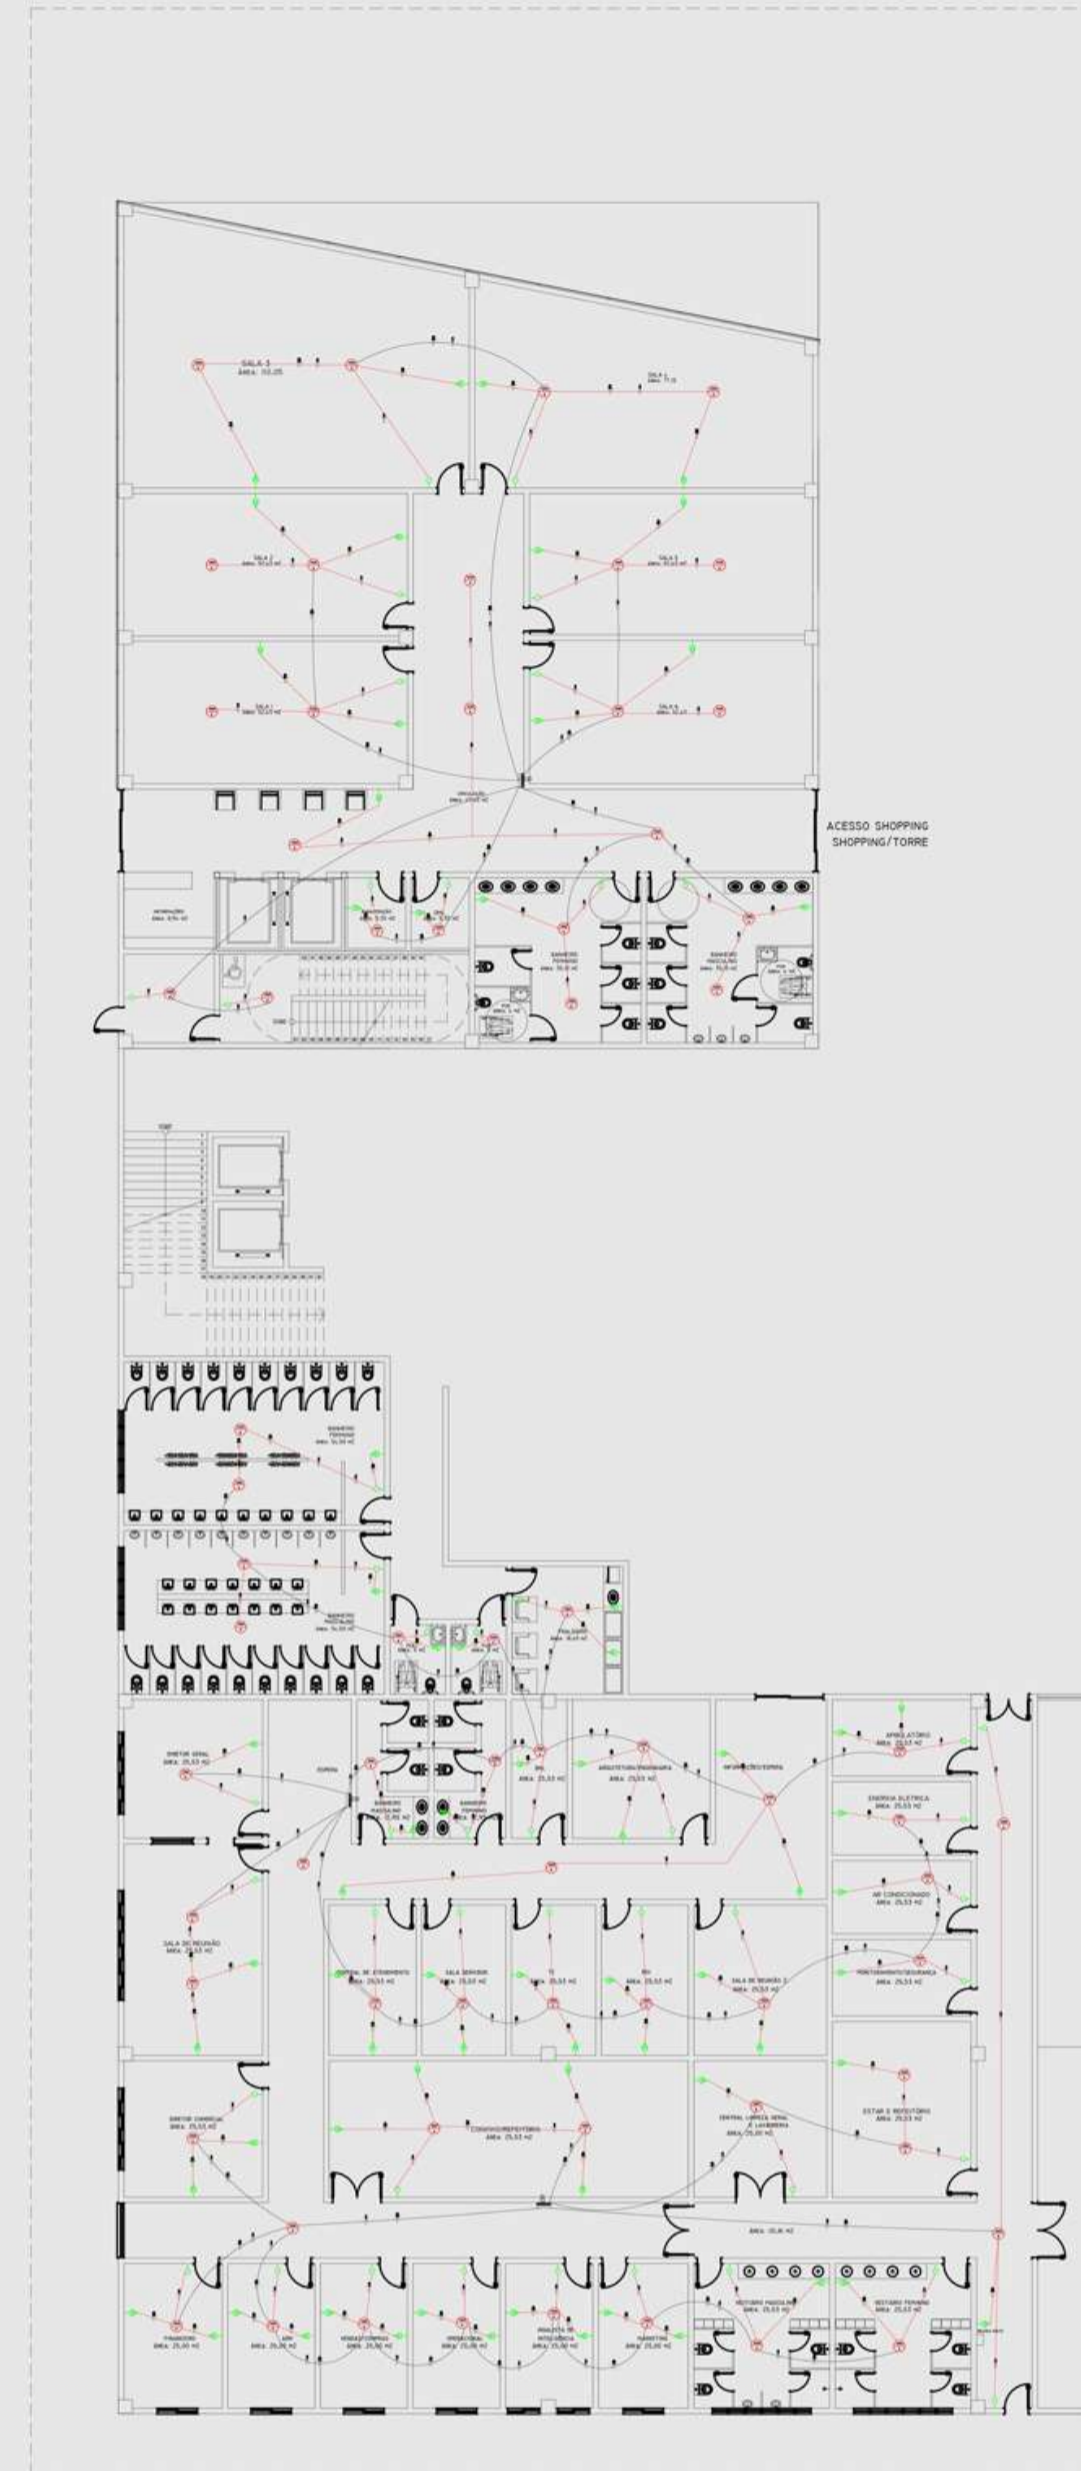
SALA 5
ÁREA: 110,05

SALA 1
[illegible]

SALA 2
ÁREA: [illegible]

SALA 3
ÁREA: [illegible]

SALA 1
ÁREA: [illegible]

SALA 4
ÁREA: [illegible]

CIRCULAÇÃO
ÁREA: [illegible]

ACESSO SHOPPING
SHOPPING/TORRE

BANHEIRO FEMININO
ÁREA: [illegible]

BANHEIRO MASCULINO
ÁREA: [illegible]

BANHEIRO FEMININO
ÁREA: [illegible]

BANHEIRO MASCULINO
ÁREA: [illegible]

DIRETOR GERAL
ÁREA: 25,53 m2

COPA

RH
ÁREA: 25,53 m2

ARQUITETURA/ENGENHARIA
ÁREA: 25,53 m2

ALMOXARIFADO
ÁREA: 25,53 m2

ENERGIA ELETRICA
ÁREA: 25,53 m2

AR CONDICIONADO
ÁREA: 25,53 m2

SALA DE REUNIÃO
ÁREA: 25,53 m2

SALA SERVIDOR
ÁREA: 25,53 m2

TI
ÁREA: 25,53 m2

RH
ÁREA: 25,53 m2

SALA DE REUNIÃO 2
ÁREA: 25,53 m2

DIRETOR COMERCIAL
ÁREA: 25,53 m2

CONVIVIO/REFEITÓRIO
ÁREA: 25,53 m2

ESTAR E REFEITÓRIO
ÁREA: 25,53 m2

ÁREA: 15,81 m2

FINANCEIRO
ÁREA: 25,00 m2

DPH
ÁREA: 25,00 m2

VENDAS/COMPRAS
ÁREA: 25,00 m2

OPERACIONAL
ÁREA: 25,00 m2

MARKETING
ÁREA: 25,00 m2

VESTIÁRIO MASCULINO
ÁREA: 25,53 m2

VESTIÁRIO FEMININO
ÁREA: 25,53 m2